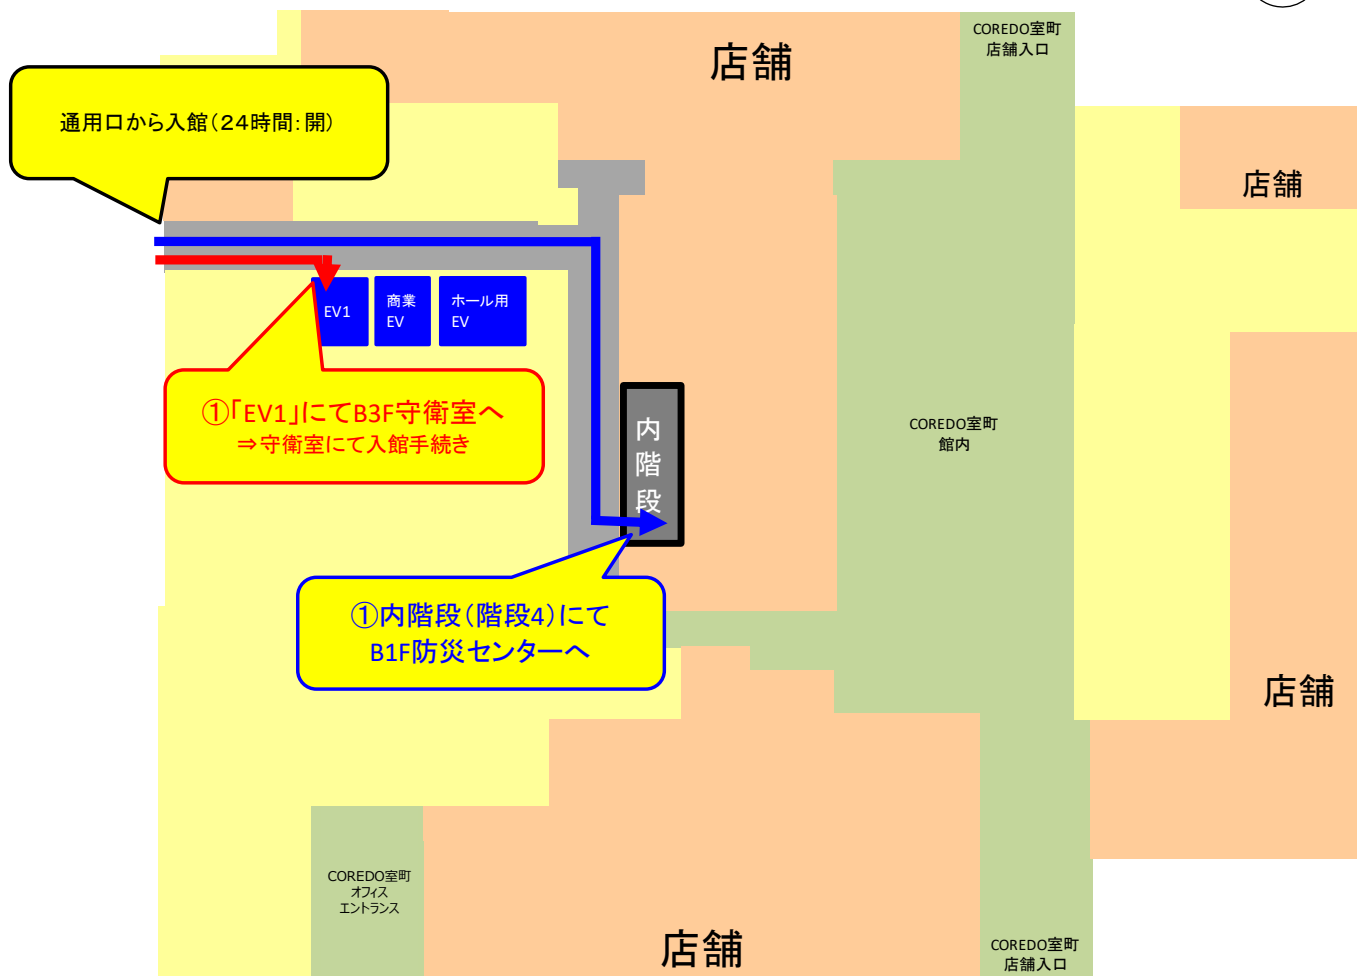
店舗

COREDO室町
店舗入口

通用口から入館(24時間:開)

店舗

EV1

商業
EV

ホール用
EV

①「EV1」にてB3F守衛室へ
⇒守衛室にて入館手続き

内
階
段

COREDO室町
館内

①内階段(階段4)にて
B1F防災センターへ

店舗

COREDO室町
オフィス
エントランス

店舗

COREDO室町
店舗入口